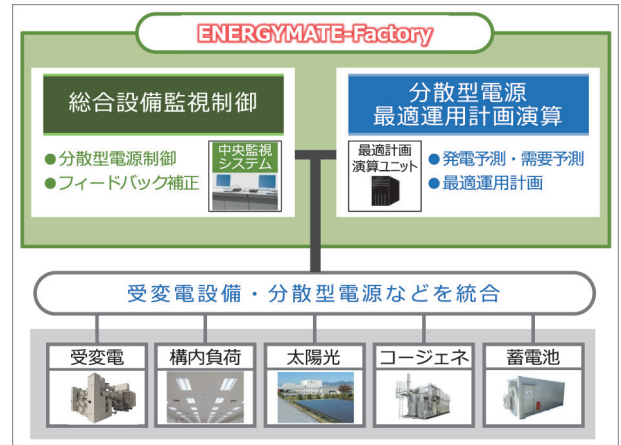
ENERGYMATE-Factory

総合設備監視制御

●分散型電源制御
●フィードバック補正

中央監視システム

分散型電源
最適運用計画演算

最適計画演算ユニット

●発電予測・需要予測
●最適運用計画

受変電設備・分散型電源などを統合

受変電

構内負荷

太陽光

コージェネ

蓄電池